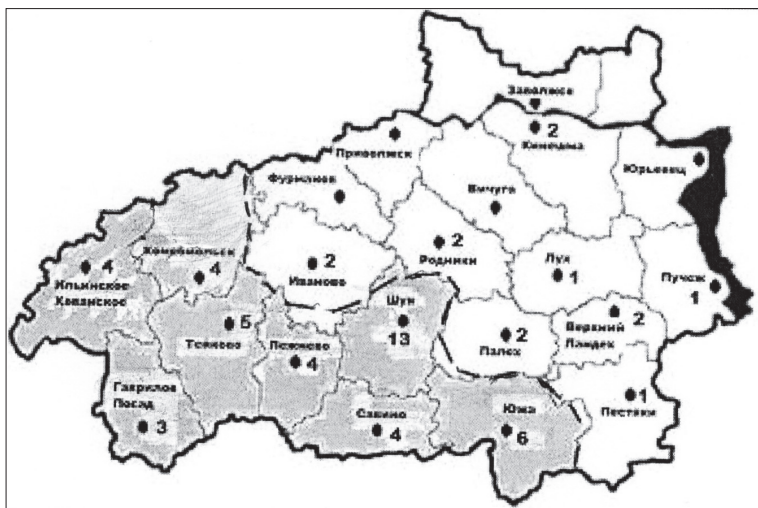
Заволжск
2
Кинешма
Приволжск
Юрьевец
Фурманов
Вичуга
2
Родники
Лух
1
Пучеж
1
4
Ильинское Хованское
Комсомольск
4
2
Иваново
5
Тейково
Шуя
13
2
Палех
Верхний Ландех
2
Лежнево
4
Гаврилов Посад
3
Савино
4
Южа
6
1
Пестяки